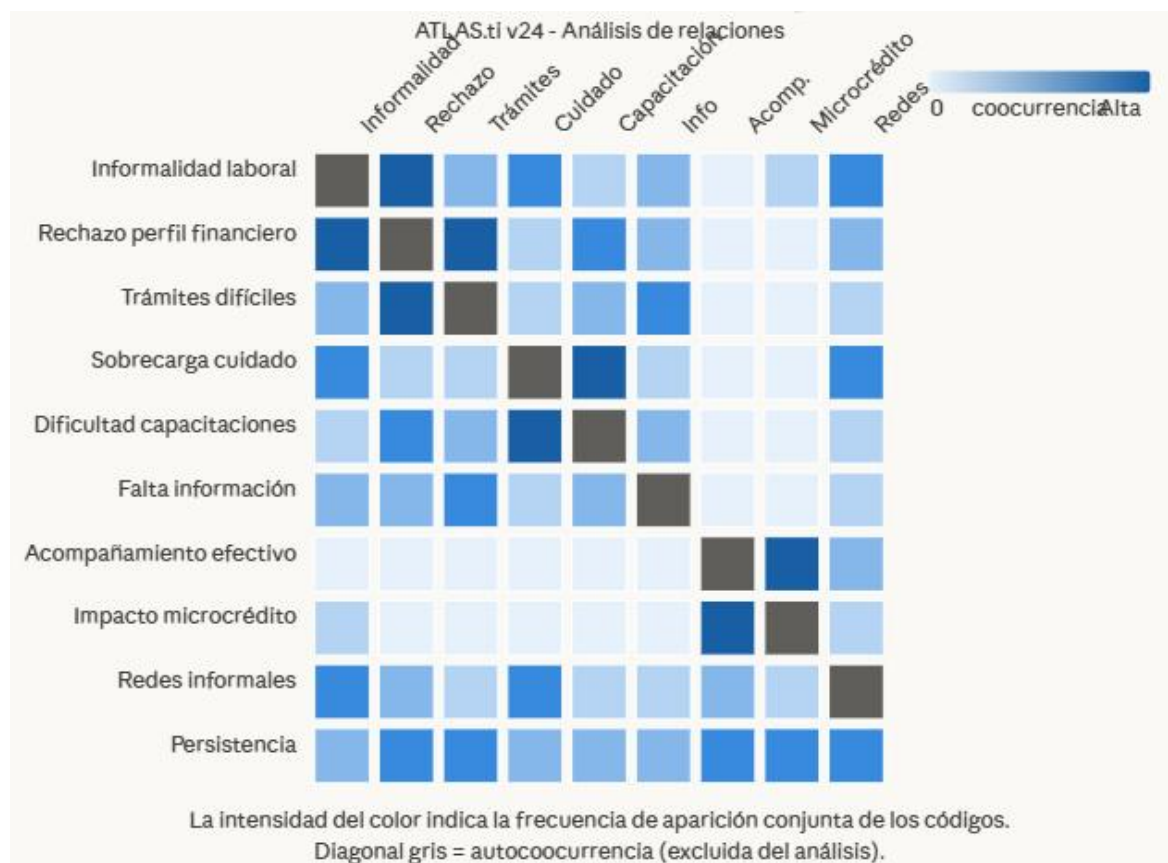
ATLAS.ti v24 - Análisis de relaciones

Informalidad Rechazo Trámites Cuidado Capacitación Info Acomp. Microcrédito Redes

0 coocurrencia Alta

Informalidad laboral
Rechazo perfil financiero
Trámites difíciles
Sobrecarga cuidado
Dificultad capacitaciones
Falta información
Acompañamiento efectivo
Impacto microcrédito
Redes informales
Persistencia

La intensidad del color indica la frecuencia de aparición conjunta de los códigos.
Diagonal gris = autocoocurrencia (excluida del análisis).